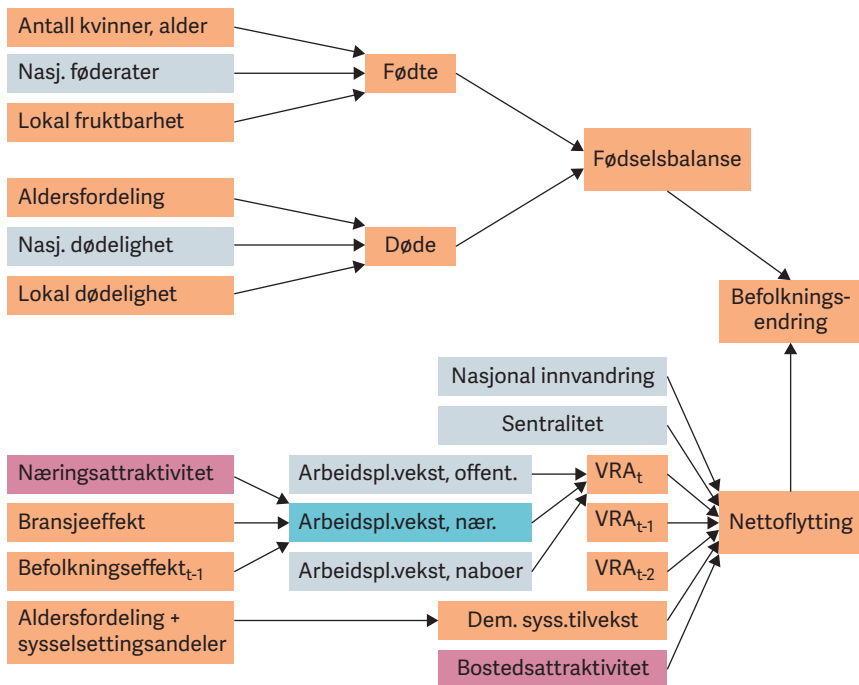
Antall kvinner, alder
Nasj. føderater
Lokal fruktbarhet
Fødte
Fødselsbalanse
Aldersfordeling
Nasj. dødelighet
Lokal dødelighet
Døde
Befolknings-endring
Nasjonal innvandring
Sentralitet
Næringsattraktivitet
Arbeidspl.vekst, offent.
$VRA_t$
Bransjeeffekt
Arbeidspl.vekst, nær.
$VRA_{t-1}$
Nettoflytting
Befolkningseffekt$_{t-1}$
Arbeidspl.vekst, naboer
$VRA_{t-2}$
Aldersfordeling + sysselsettingsandeler
Dem. syss.tilvekst
Bostedsattraktivitet